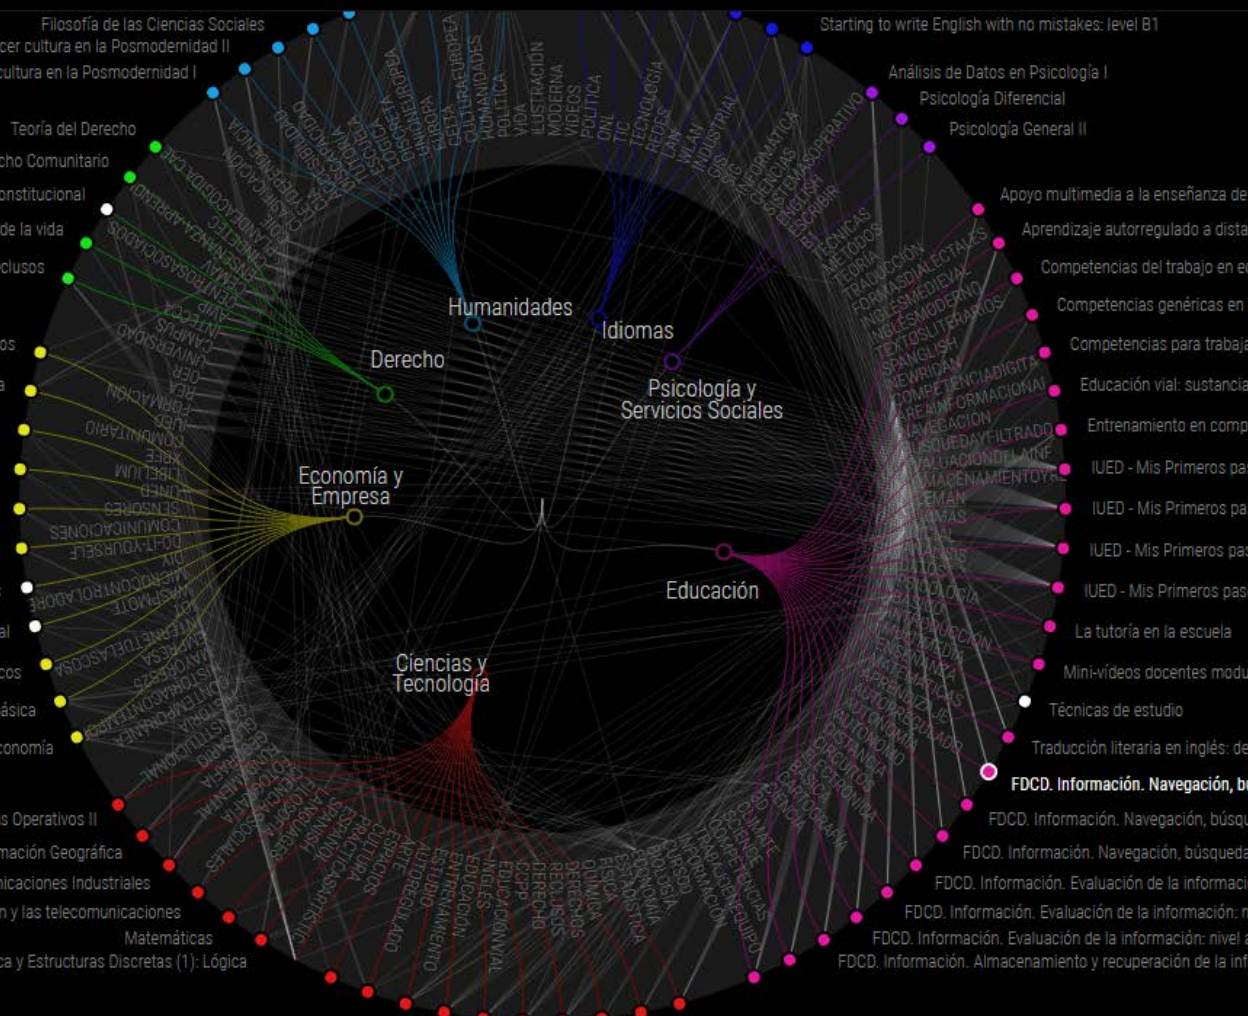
Filosofía de las Ciencias Sociales
cer cultura en la Posmodernidad II
cultura en la Posmodernidad I
Teoría del Derecho
cho Comunitario
onstitucional
de la vida
clusos
os
a
al
cos
ásica
conomía
s Operativos II
mación Geográfica
nicaciones Industriales
n y las telecomunicaciones
Matemáticas
ca y Estructuras Discretas (1): Lógica

Starting to write English with no mistakes: level B1
Análisis de Datos en Psicología I
Psicología Diferencial
Psicología General II
Apoyo multimedia a la enseñanza de
Aprendizaje autorregulado a dista
Competencias del trabajo en e
Competencias genéricas en
Competencias para trabaja
Educación vial: sustancia
Entrenamiento en comp
IUED - Mis Primeros pa
IUED - Mis Primeros pa
IUED - Mis Primeros pas
IUED - Mis Primeros pas
La tutoría en la escuela
Mini-vídeos docentes modu
Técnicas de estudio
Traducción literaria en inglés: de
FDCD. Información. Navegación, b
FDCD. Información. Navegación, búsqu
FDCD. Información. Navegación, búsqueda
FDCD. Información. Evaluación de la informaci
FDCD. Información. Evaluación de la información: n
FDCD. Información. Evaluación de la información: nivel a
FDCD. Información. Almacenamiento y recuperación de la inf

Humanidades
Idiomas
Derecho
Psicología y Servicios Sociales
Economía y Empresa
Educación
Ciencias y Tecnología

ILUSTRACIÓN
MODERNA
VIDEOS
POLÍTICA
ONL
TIC
TECNOLOGÍA
REDES
LAN
WLAN
INDUSTRIAL
GIS
INFORMÁTICA
CIENCIAS
SISTEMASOPERATIVO
ENGLISH
ESCRIBIR
TÉCNICAS
MÉTODOS
TEORÍA
TRADUCCIÓN
FORMASDIALECTALES
INGLÉSMEDIEVAL
INGLÉSMODERNO
TEXTOSLITERARIOS
SPANGLISH
NEWRIDAN
COMPETENCIADIGITAL
AREAINFORMACIONAL
NAVEGACIÓN
BÚSQUEDAYFILTRADO
EVALUACIÓNDELAINF
ALMACENAMIENTOYRE
EUROPA
CELTAEUROPEA
CULTURAEUROPEA
HUMANIDADES
POLÍTICA
VIDA
FORMACIÓN
COMUNITARIO
LIBERUM
SENSORES
COMUNICACIONES
DIY
DOITYOURSELF
ESPACIOS
ARTE
AUTORREGULADO
ENTRENAMIENTO
EDUCACIÓN
INGLÉS
EDUCACIÓNVIAL
CCPP
DERECHO
RECLUSOS
DERECHOS
QUÍMICA
FÍSICA
ECONOMÍA
BIOLOGÍA
TRABAJOENEQUIPO
COMPETENCIAS
ESPAÑOL
INSTITUCIONAL